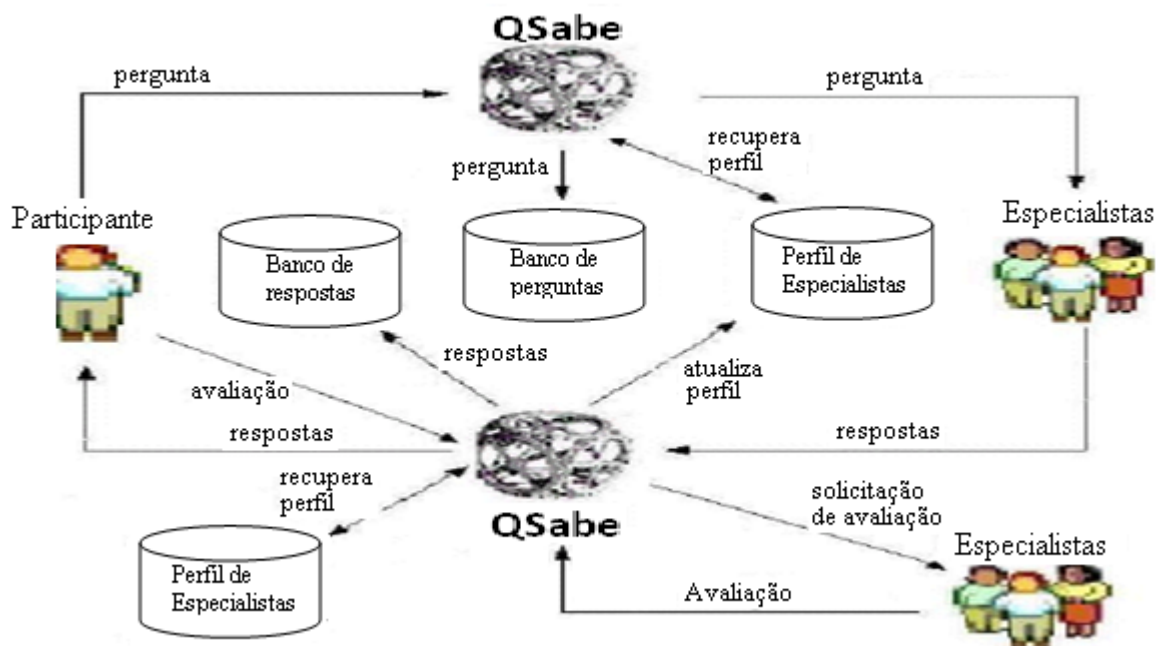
QSabe

pergunta

pergunta

pergunta

recupera perfil

Participante

Especialistas

Banco de respostas

Banco de perguntas

Perfil de Especialistas

respostas

atualiza perfil

avaliação

respostas

respostas

recupera perfil

solicitação de avaliação

QSabe

Especialistas

Perfil de Especialistas

Avaliação